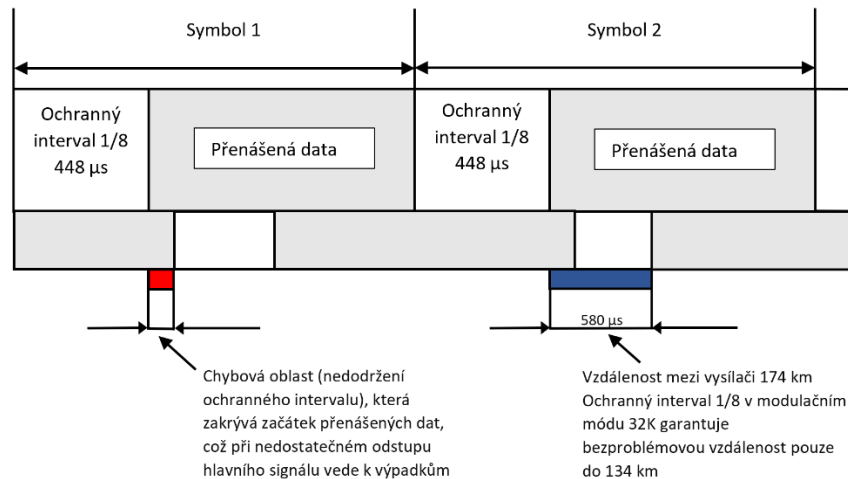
Symbol 1

Symbol 2

Ochranný interval 1/8 448 µs

Přenášená data

Ochranný interval 1/8 448 µs

Přenášená data

580 µs

Chybová oblast (nedodržení ochranného intervalu), která zakrývá začátek přenášených dat, což při nedostatečném odstupu hlavního signálu vede k výpadkům

Vzdálenost mezi vysílači 174 km
Ochranný interval 1/8 v modulačním módu 32K garantuje bezproblémovou vzdálenost pouze do 134 km